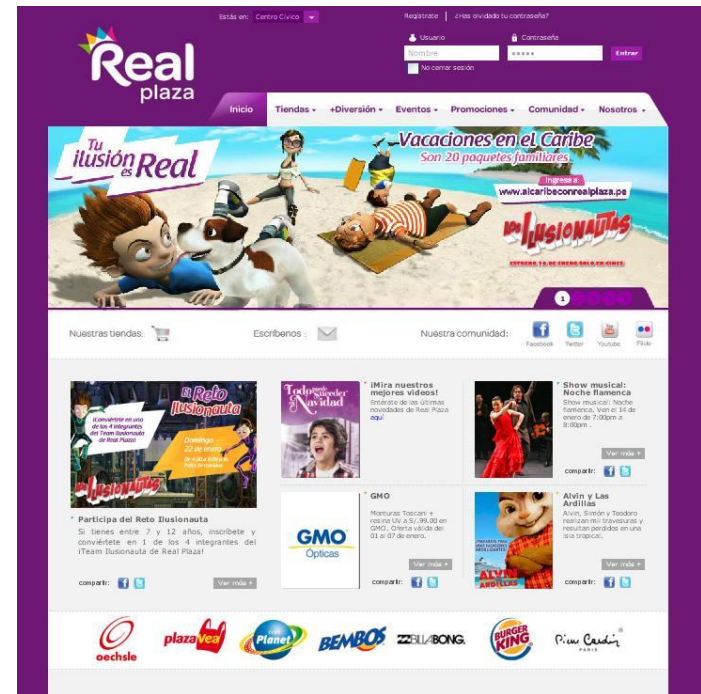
Estás en: Centro Cívico

Regístrate | ¿Has olvidado tu contraseña?

Usuario
Nombre

Contraseña
•••••

Entrar

No cerrar sesión

Real plaza

Inicio | Tiendas | +Diversión | Eventos | Promociones | Comunidad | Nosotros

Tu ilusión es Real

Vacaciones en el Caribe
Son 20 paquetes familiares

Ingresa a:
www.alcaribeconrealplaza.pe

Los Ilusionautas

ESTRENO 12 DE ENERO SOLO EN CINES

1

Nuestras tiendas:

Escríbenos :

Nuestra comunidad:

Facebook | Twitter | Youtube | Flickr

El Reto Ilusionauta

¡Conviértete en uno de los 4 integrantes del Team Ilusionauta de Real Plaza!

Domingo 22 de enero

Los Ilusionautas

Participa del Reto Ilusionauta

Si tienes entre 7 y 12 años, inscríbete y conviértete en 1 de los 4 integrantes del ¡Team Ilusionauta de Real Plaza!

compartir:

Ver más

Todo puede suceder en Navidad

¡Mira nuestros mejores videos!

Entérate de las últimas novedades de Real Plaza aquí

Show musical: Noche flamenca

Show musical: Noche flamenca. Ven el 14 de enero de 7:00pm a 8:00pm .

Ver más

compartir:

GMO Ópticas

GMO

Monturas Toscani + resina UV a S/.99.00 en GMO. Oferta válida del 01 al 07 de enero.

Ver más

compartir:

Alvin y Las Ardillas

Alvin, Simón y Teodoro realizan mil travesuras y resultan perdidos en una isla tropical.

Ver más

compartir:

oechsle | plazaVea | Cineplanet | BEMBOS | BILLABONG | BURGER KING | Pierre Cardin PARIS